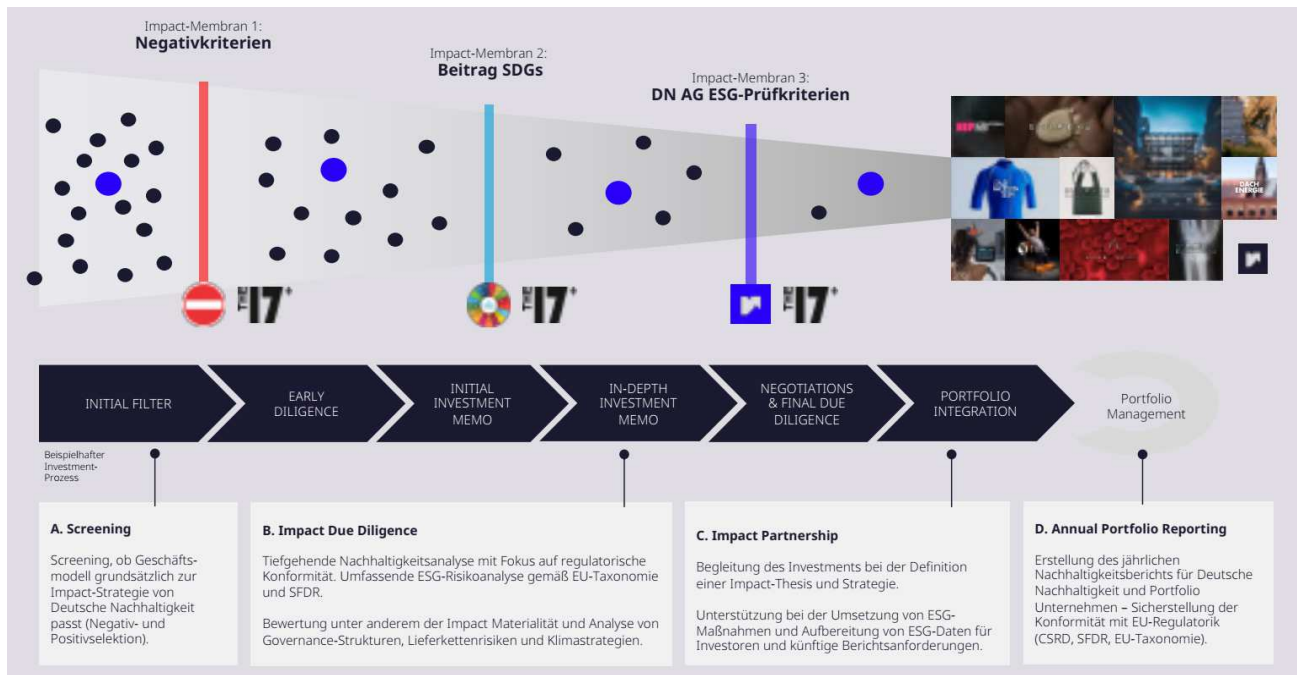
Impact-Membran 1:
**Negativkriterien**

Impact-Membran 2:
**Beitrag SDGs**

Impact-Membran 3:
**DN AG ESG-Prüfkriterien**

THE 17+

THE 17+

THE 17+

DACH ENERGIE

INITIAL FILTER

EARLY DILIGENCE

INITIAL INVESTMENT MEMO

IN-DEPTH INVESTMENT MEMO

NEGOTIATIONS & FINAL DUE DILIGENCE

PORTFOLIO INTEGRATION

Portfolio Management

Beispielhafter Investment-Prozess

**A. Screening**

Screening, ob Geschäftsmodell grundsätzlich zur Impact-Strategie von Deutsche Nachhaltigkeit passt (Negativ- und Positivselektion).

**B. Impact Due Diligence**

Tiefgehende Nachhaltigkeitsanalyse mit Fokus auf regulatorische Konformität. Umfassende ESG-Risikoanalyse gemäß EU-Taxonomie und SFDR.

Bewertung unter anderem der Impact Materialität und Analyse von Governance-Strukturen, Lieferkettenrisiken und Klimastrategien.

**C. Impact Partnership**

Begleitung des Investments bei der Definition einer Impact-Thesis und Strategie.

Unterstützung bei der Umsetzung von ESG-Maßnahmen und Aufbereitung von ESG-Daten für Investoren und künftige Berichtsanforderungen.

**D. Annual Portfolio Reporting**

Erstellung des jährlichen Nachhaltigkeitsberichts für Deutsche Nachhaltigkeit und Portfolio Unternehmen – Sicherstellung der Konformität mit EU-Regulatorik (CSRD, SFDR, EU-Taxonomie).